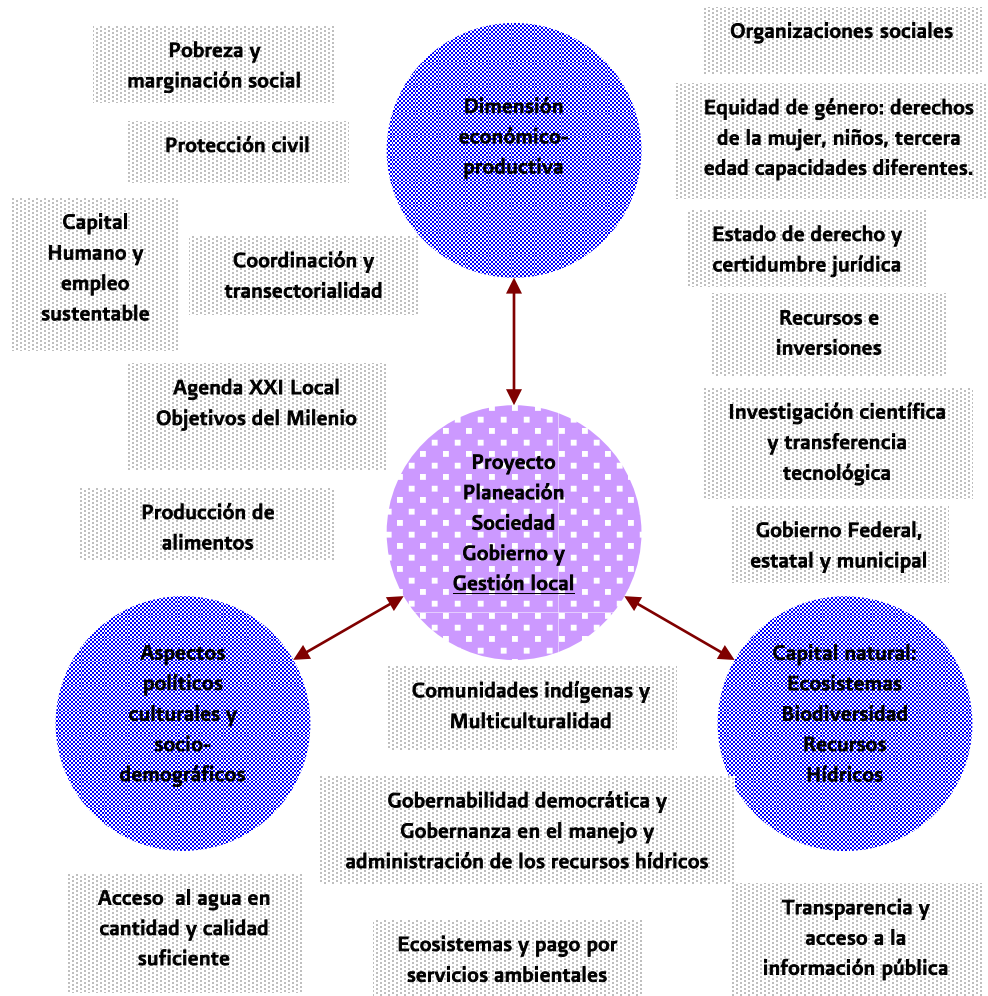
Pobreza y marginación social

Dimensión económico-productiva

Organizaciones sociales

Equidad de género: derechos de la mujer, niños, tercera edad capacidades diferentes.

Protección civil

Capital Humano y empleo sustentable

Coordinación y transectorialidad

Estado de derecho y certidumbre jurídica

Recursos e inversiones

Agenda XXI Local Objetivos del Milenio

Investigación científica y transferencia tecnológica

Proyecto Planeación Sociedad Gobierno y Gestión local

Producción de alimentos

Gobierno Federal, estatal y municipal

Aspectos políticos culturales y socio-demográficos

Comunidades indígenas y Multiculturalidad

Capital natural: Ecosistemas Biodiversidad Recursos Hídricos

Gobernabilidad democrática y Gobernanza en el manejo y administración de los recursos hídricos

Acceso al agua en cantidad y calidad suficiente

Transparencia y acceso a la información pública

Ecosistemas y pago por servicios ambientales